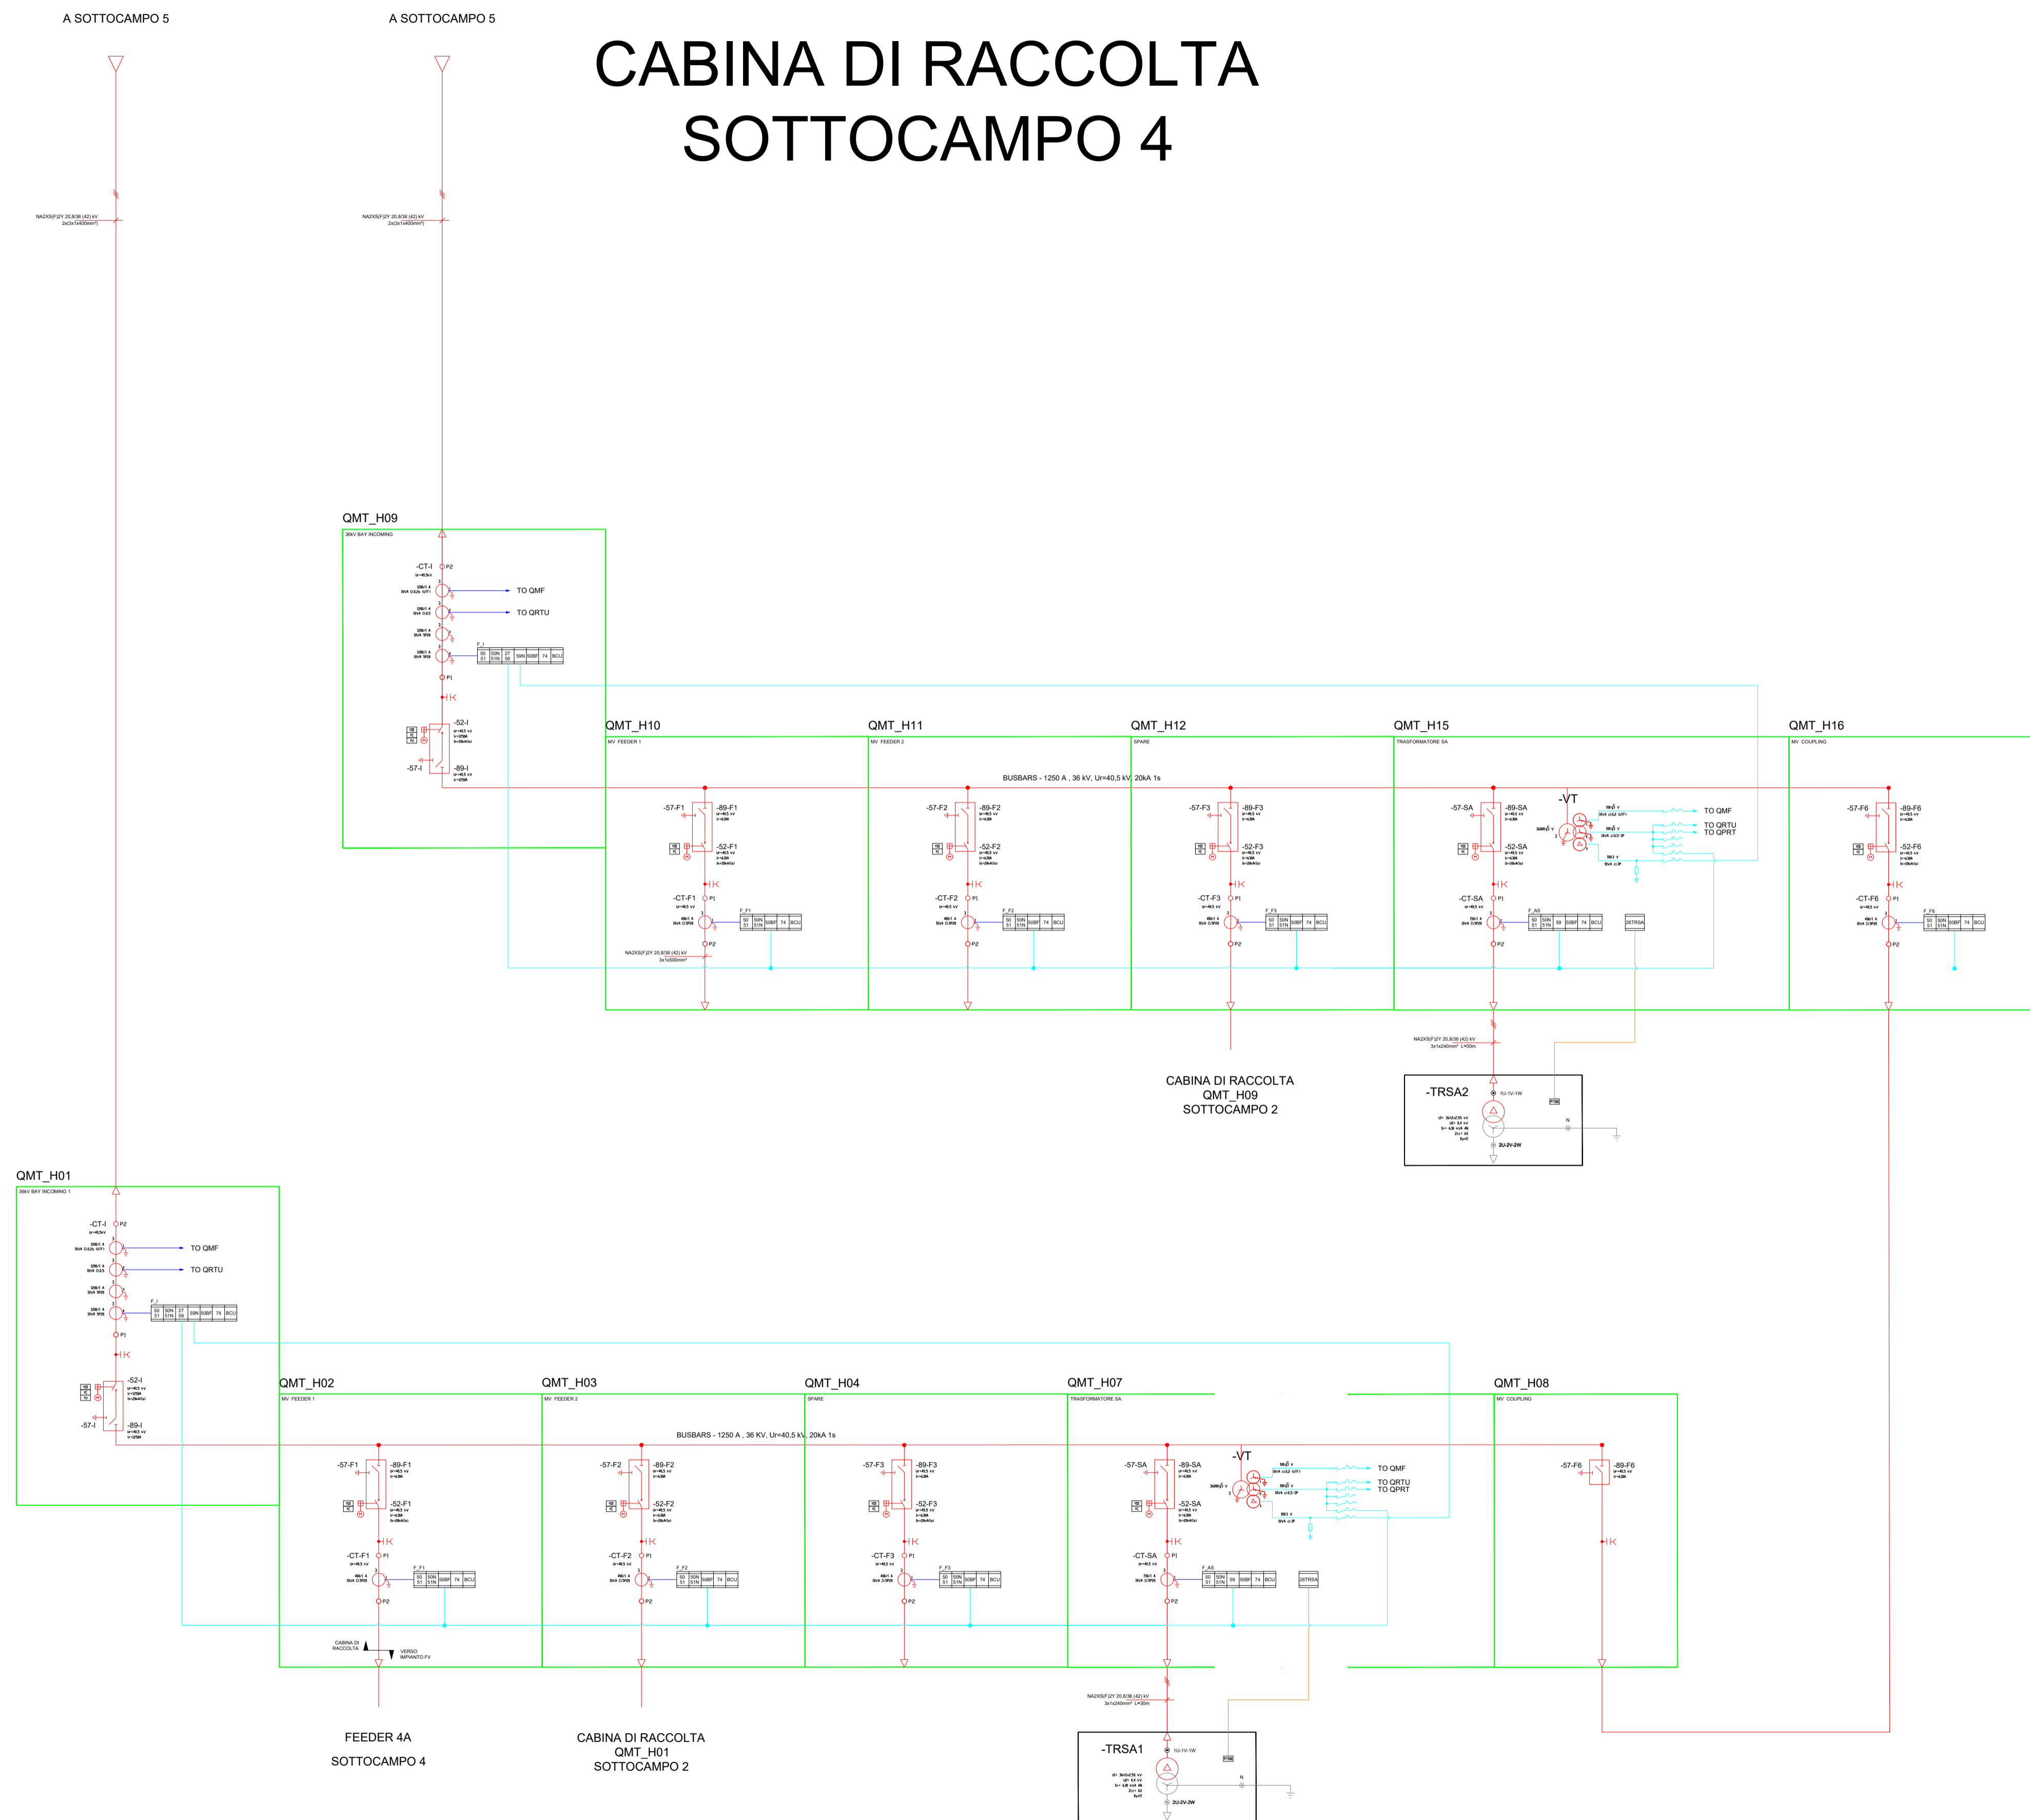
A SOTTOCAMPO 5

A SOTTOCAMPO 5

CABINA DI RACCOLTA
SOTTOCAMPO 4

NA2XS(F)2Y 20,8/36 (42) kV
2x(3x1x400mm²)

NA2XS(F)2Y 20,8/36 (42) kV
2x(3x1x400mm²)

QMT_H09
36kV BAY INCOMING

-CT-I
P2
TO QMF
TO QRTU
F_I
| 50 51 | 50N 51N | 27 59 | 59N | 50BF | 74 | BCU |
P1
-52-I
-57-I
-89-I

QMT_H10
MV FEEDER 1

QMT_H11
MV FEEDER 2

QMT_H12
SPARE

QMT_H15
TRASFORMATORE SA

QMT_H16
MV COUPLING

BUSBARS - 1250 A , 36 kV, Ur=40,5 kV 20kA 1s

-57-F1
-89-F1
-52-F1
-CT-F1
P1
F_F1
| 50 51 | 50N 51N | 50BF | 74 | BCU |
P2
NA2XS(F)2Y 20,8/36 (42) kV
3x1x500mm²

-57-F2
-89-F2
-52-F2
-CT-F2
P1
F_F2
| 50 51 | 50N 51N | 50BF | 74 | BCU |
P2

-57-F3
-89-F3
-52-F3
-CT-F3
P1
F_F3
| 50 51 | 50N 51N | 50BF | 74 | BCU |
P2

-57-SA
-89-SA
-VT
TO QMF
TO QRTU
TO QPRT
-52-SA
-CT-SA
P1
F_AS
| 50 51 | 50N 51N | 59 | 50BF | 74 | BCU |
26TRSA
P2

-57-F6
-89-F6
-52-F6
-CT-F6
P1
F_F6
| 50 51 | 50N 51N | 50BF | 74 | BCU |
P2

NA2XS(F)2Y 20,8/36 (42) kV
3x1x240mm² L=30m

-TRSA2
1U-1V-1W
N
2U-2V-2W

CABINA DI RACCOLTA
QMT_H09
SOTTOCAMPO 2

QMT_H01
36kV BAY INCOMING 1

-CT-I
P2
TO QMF
TO QRTU
F_I
| 50 51 | 50N 51N | 27 59 | 59N | 50BF | 74 | BCU |
P1
-52-I
-57-I
-89-I

QMT_H02
MV FEEDER 1

QMT_H03
MV FEEDER 2

QMT_H04
SPARE

QMT_H07
TRASFORMATORE SA

QMT_H08
MV COUPLING

BUSBARS - 1250 A , 36 KV, Ur=40,5 kV, 20kA 1s

-57-F1
-89-F1
-52-F1
-CT-F1
P1
F_F1
| 50 51 | 50N 51N | 50BF | 74 | BCU |
P2

-57-F2
-89-F2
-52-F2
-CT-F2
P1
F_F2
| 50 51 | 50N 51N | 50BF | 74 | BCU |
P2

-57-F3
-89-F3
-52-F3
-CT-F3
P1
F_F3
| 50 51 | 50N 51N | 50BF | 74 | BCU |
P2

-57-SA
-89-SA
-VT
TO QMF
TO QRTU
TO QPRT
-52-SA
-CT-SA
P1
F_AS
| 50 51 | 50N 51N | 59 | 50BF | 74 | BCU |
26TRSA
P2

-57-F6
-89-F6

CABINA DI RACCOLTA
VERSO IMPIANTO FV

NA2XS(F)2Y 20,8/36 (42) kV
3x1x240mm² L=30m

-TRSA1
1U-1V-1W
N
2U-2V-2W

FEEDER 4A

SOTTOCAMPO 4

CABINA DI RACCOLTA
QMT_H01
SOTTOCAMPO 2